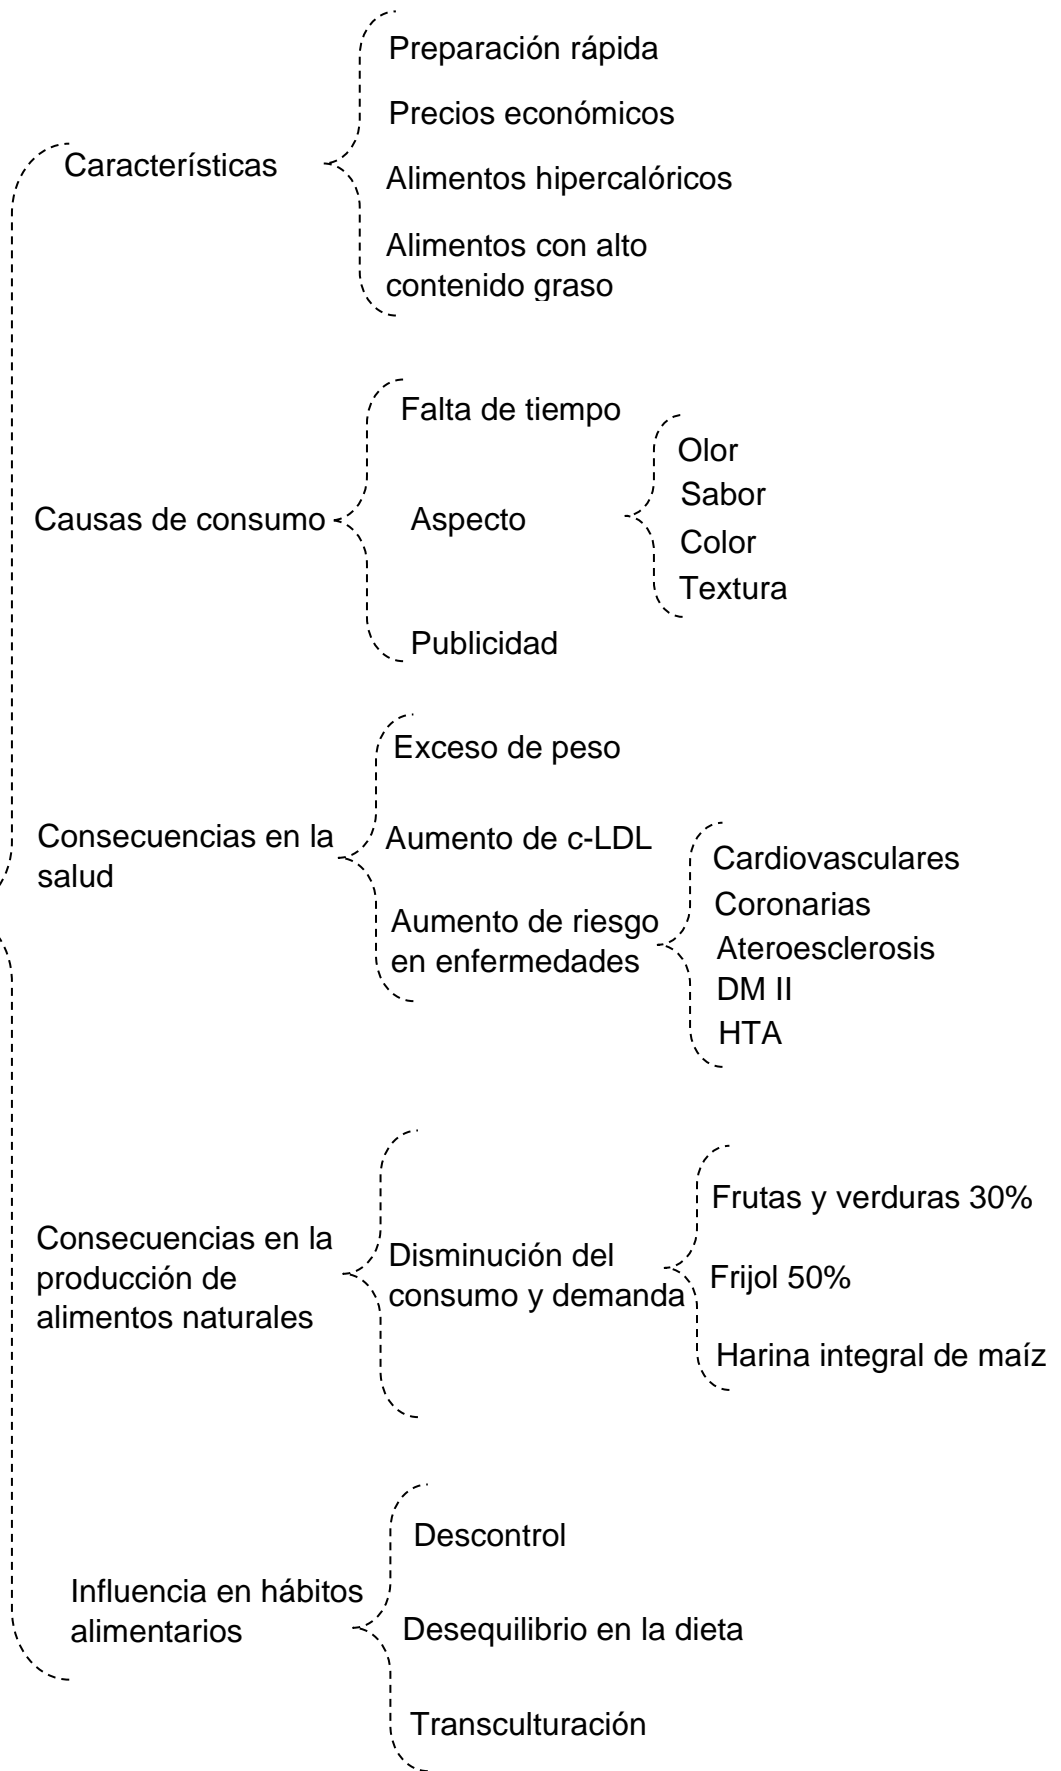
Características

Preparación rápida

Precios económicos

Alimentos hipercalóricos

Alimentos con alto contenido graso

Causas de consumo

Falta de tiempo

Aspecto

Olor
Sabor
Color
Textura

Publicidad

Consecuencias en la salud

Exceso de peso

Aumento de c-LDL

Aumento de riesgo en enfermedades

Cardiovasculares
Coronarias
Ateroesclerosis
DM II
HTA

Consecuencias en la producción de alimentos naturales

Disminución del consumo y demanda

Frutas y verduras 30%

Frijol 50%

Harina integral de maíz

Influencia en hábitos alimentarios

Descontrol

Desequilibrio en la dieta

Transculturación